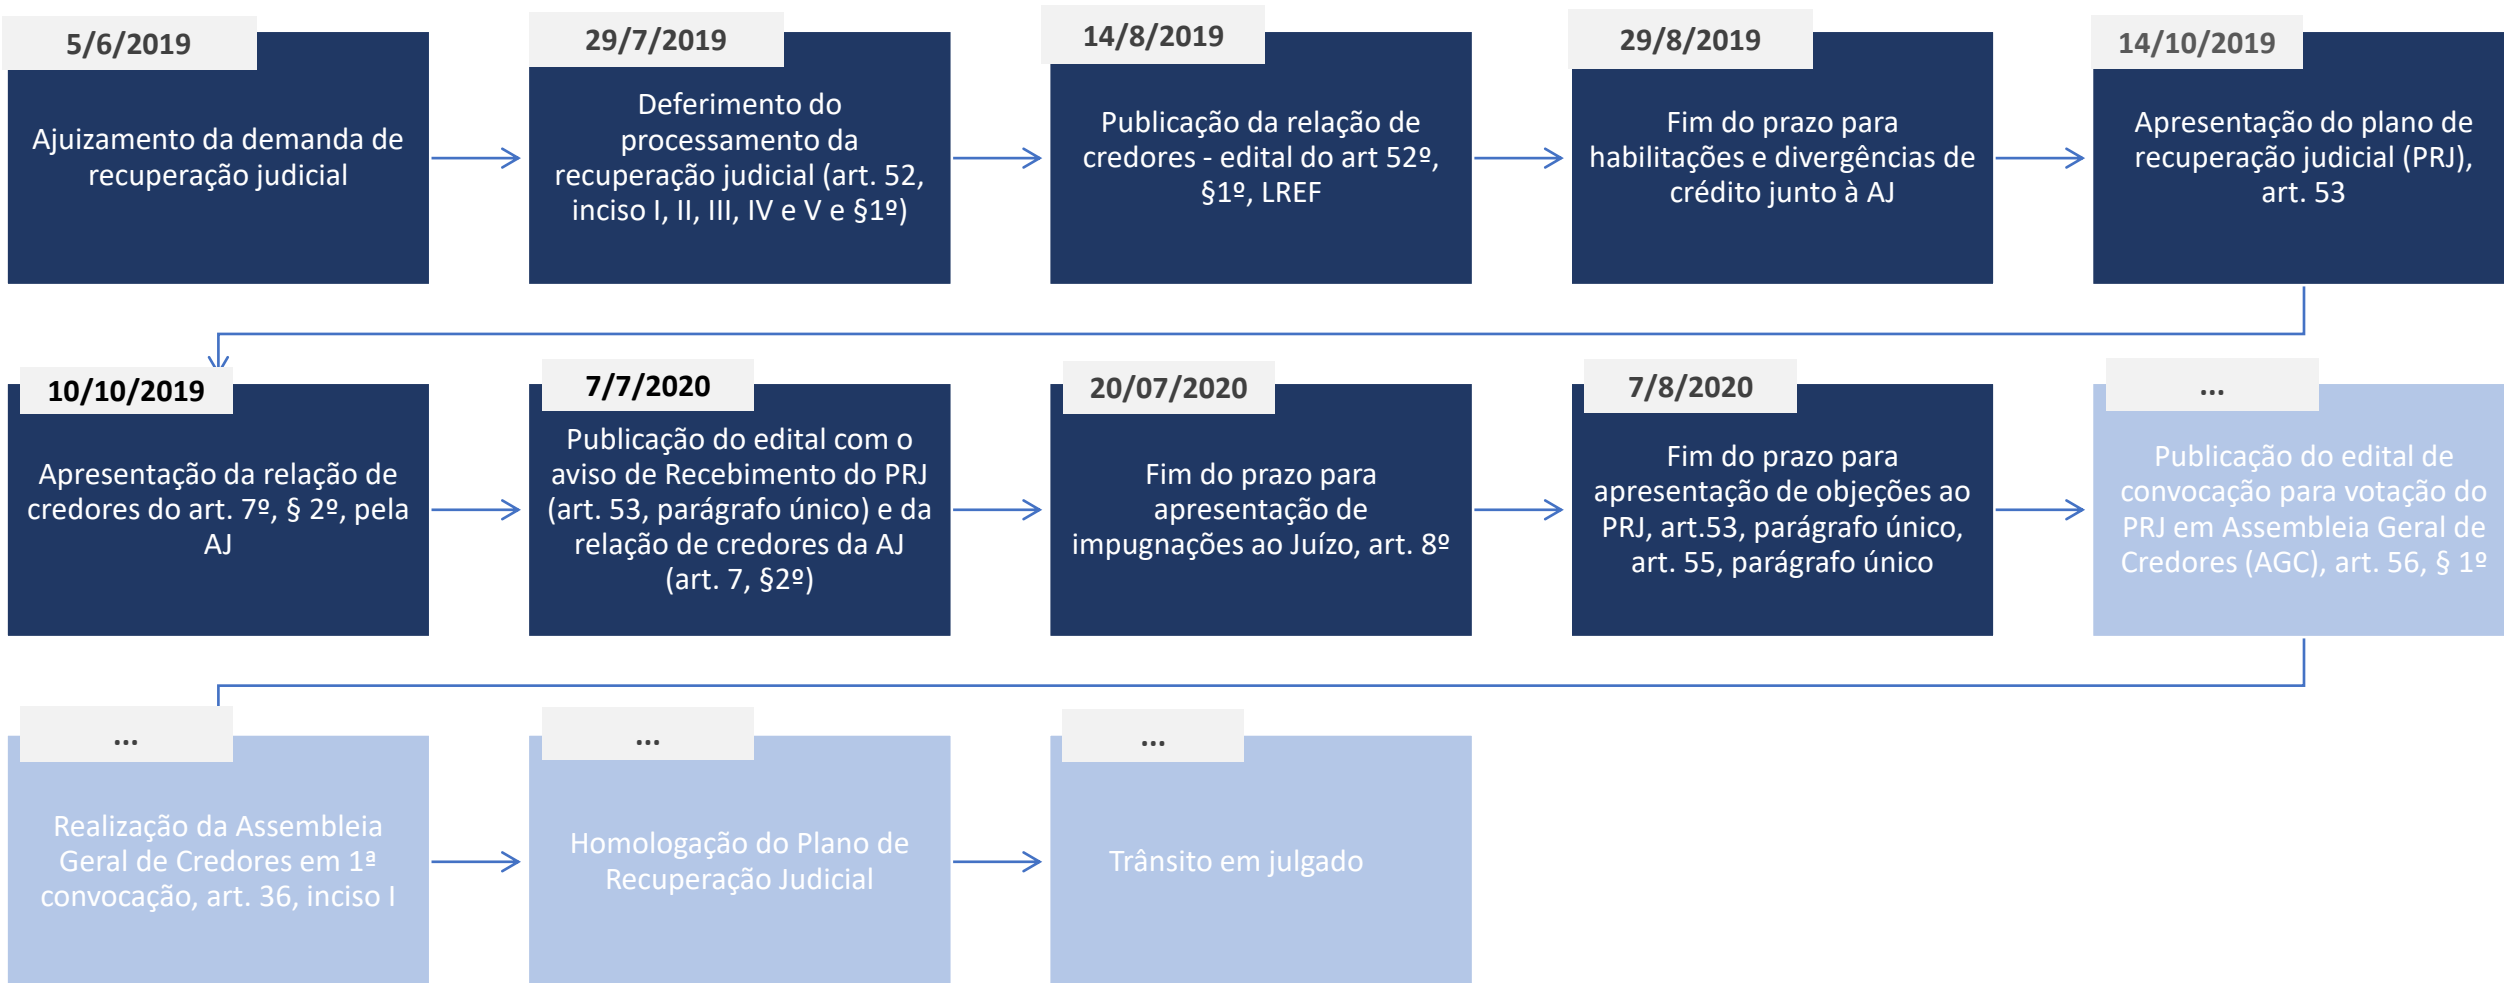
5/6/2019

Ajuizamento da demanda de recuperação judicial

29/7/2019

Deferimento do processamento da recuperação judicial (art. 52, inciso I, II, III, IV e V e §1º)

14/8/2019

Publicação da relação de credores - edital do art 52º, §1º, LREF

29/8/2019

Fim do prazo para habilitações e divergências de crédito junto à AJ

14/10/2019

Apresentação do plano de recuperação judicial (PRJ), art. 53

10/10/2019

Apresentação da relação de credores do art. 7º, § 2º, pela AJ

7/7/2020

Publicação do edital com o aviso de Recebimento do PRJ (art. 53, parágrafo único) e da relação de credores da AJ (art. 7, §2º)

20/07/2020

Fim do prazo para apresentação de impugnações ao Juízo, art. 8º

7/8/2020

Fim do prazo para apresentação de objeções ao PRJ, art.53, parágrafo único, art. 55, parágrafo único

...

Publicação do edital de convocação para votação do PRJ em Assembleia Geral de Credores (AGC), art. 56, § 1º

...

Realização da Assembleia Geral de Credores em 1ª convocação, art. 36, inciso I

...

Homologação do Plano de Recuperação Judicial

...

Trânsito em julgado